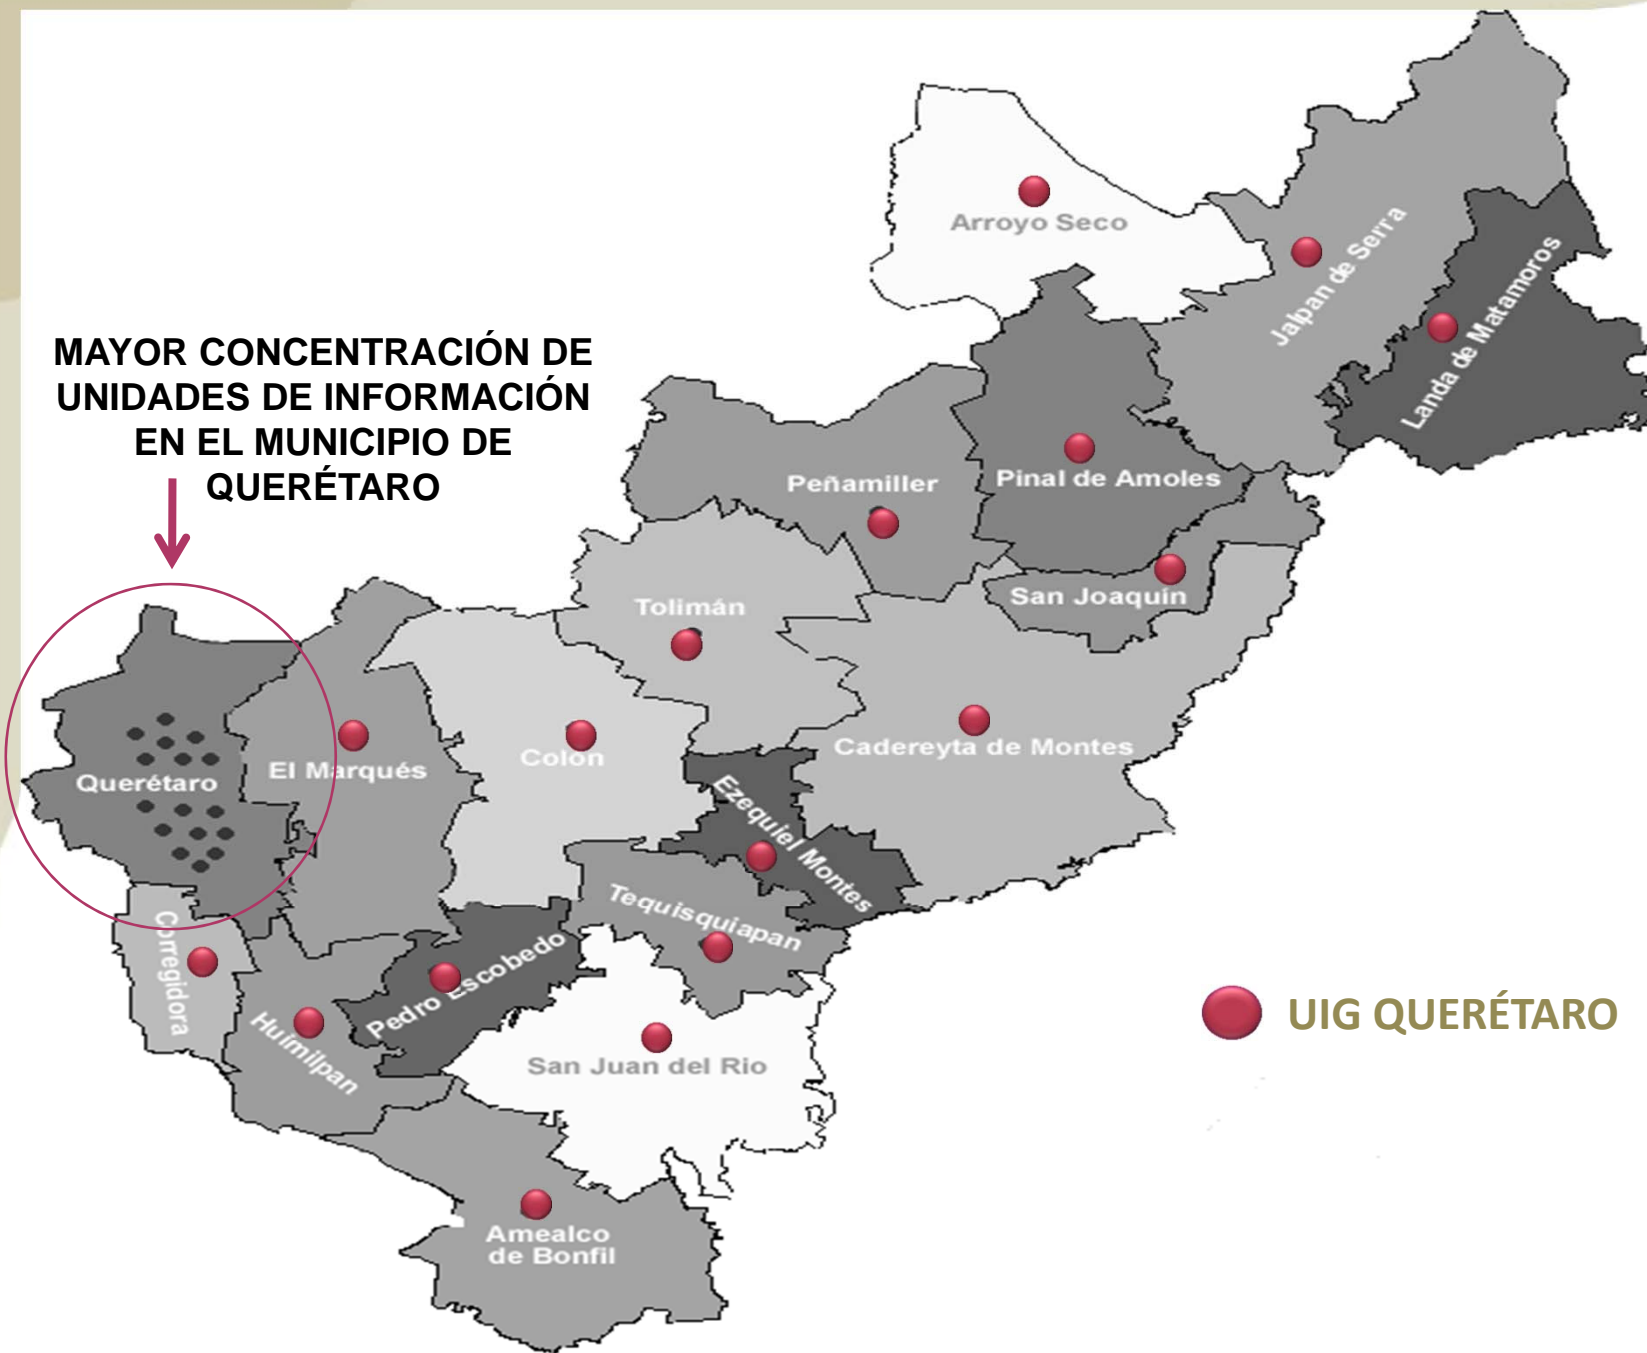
MAYOR CONCENTRACIÓN DE UNIDADES DE INFORMACIÓN EN EL MUNICIPIO DE QUERÉTARO

Arroyo Seco

Jalpan de Serra

Landa de Matamoros

Pinal de Amoles

Peñamiller

San Joaquín

Tolimán

Cadereyta de Montes

Querétaro

El Marqués

Colon

Ezequiel Montes

Tequisquiapan

Corregidora

Pedro Escobedo

Huimilpan

San Juan del Rio

Amealco de Bonfil

UIG QUERÉTARO